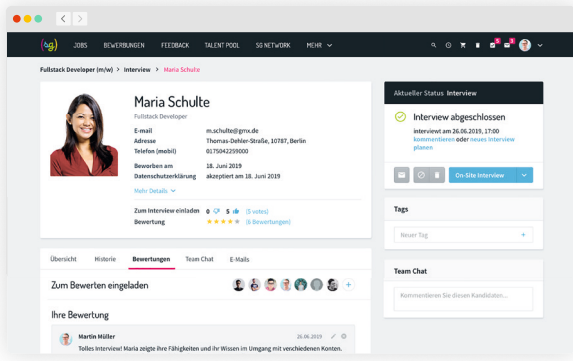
(sg) JOBS BEWERBUNGEN FEEDBACK TALENT POOL SG NETWORK MEHR

5 3

Fullstack Developer (m/w) > Interview > Maria Schulte

Maria Schulte
Fullstack Developer

| E-mail | m.schulte@gmx.de |
|---|---|
| Adresse | Thomas-Dehler-Straße, 10787, Berlin |
| Telefon (mobil) | 0175042299000 |
| Beworben am | 18. Juni 2019 |
| Datenschutzerklärung | akzeptiert am 18. Juni 2019 |

Mehr Details

Zum Interview einladen 0 5 (5 votes)
Bewertung ★★★★★ (6 Bewertungen)

Aktueller Status Interview

Interview abgeschlossen
interviewt am 26.06.2019, 17:00
kommentieren oder neues Interview planen

On-Site Interview

Tags

Neuer Tag +

Team Chat

Kommentieren Sie diesen Kandidaten...

Übersicht Historie Bewertungen Team Chat E-Mails

Zum Bewerten eingeladen

Ihre Bewertung

Martin Müller 26.06.2019
Tolles Interview! Maria zeigte ihre Fähigkeiten und ihr Wissen im Umgang mit verschiedenen Konten.